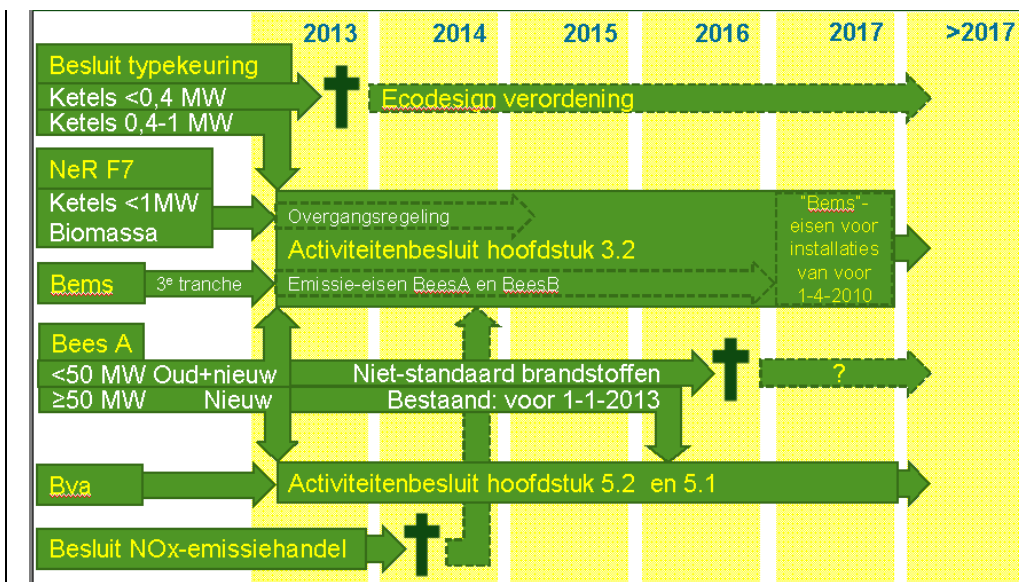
2013 2014 2015 2016 2017 >2017

Besluit typekeuring
Ketels <0,4 MW
Ketels 0,4-1 MW

Ecodesign verordening

NeR F7
Ketels <1MW
Biomassa

Overgangsregeling

Activiteitenbesluit hoofdstuk 3.2

"Bems"-eisen voor installaties van voor 1-4-2010

Bems
3$^e$ tranche

Emissie-eisen BeesA en BeesB

Bees A
<50 MW Oud+nieuw
≥50 MW Nieuw

Niet-standaard brandstoffen

?

Bestaand: voor 1-1-2013

Bva

Activiteitenbesluit hoofdstuk 5.2 en 5.1

Besluit NOx-emissiehandel